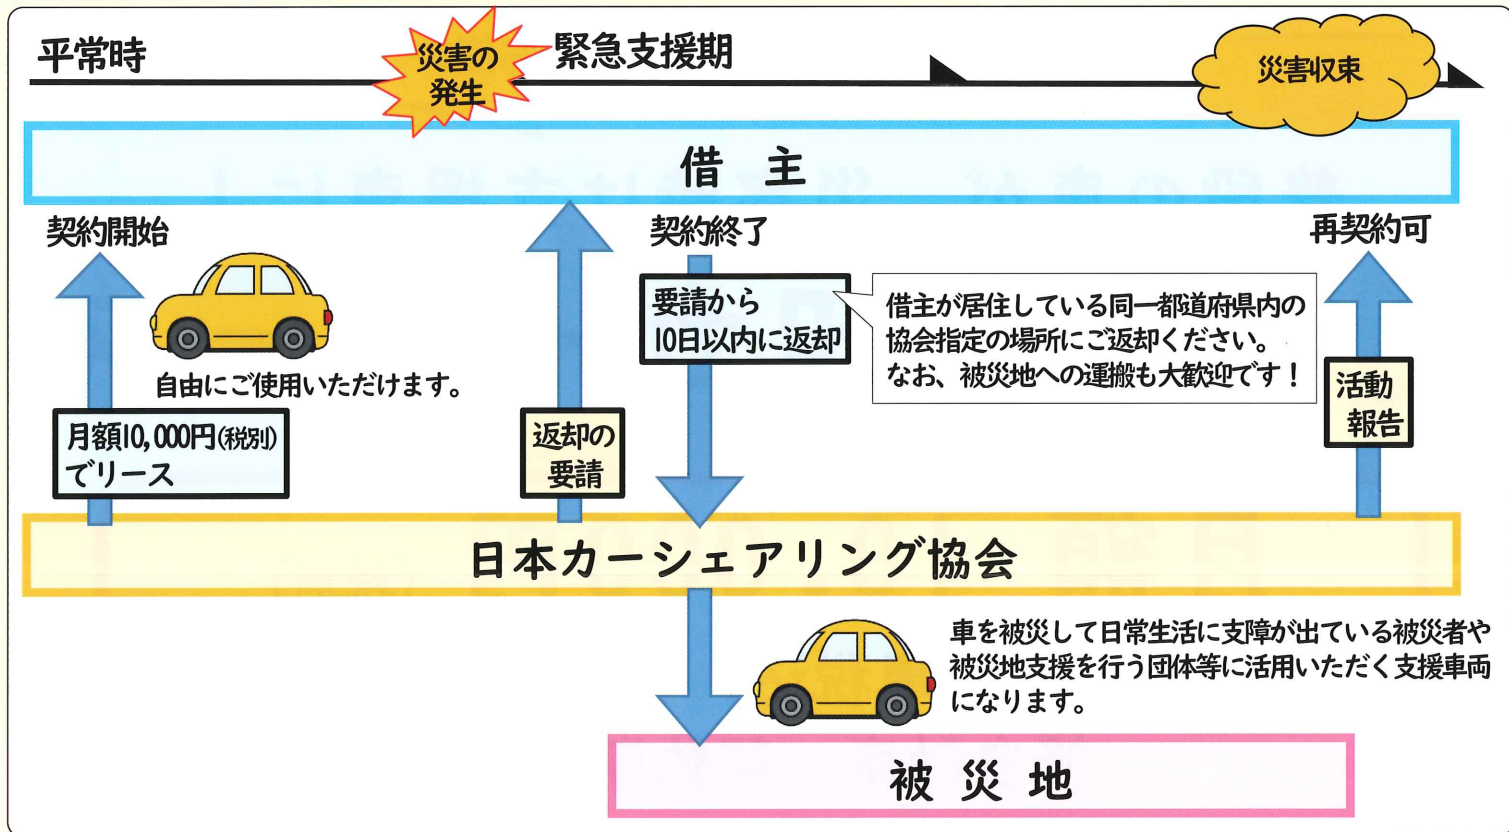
平常時

災害の発生

緊急支援期

災害収束

借 主

契約開始

契約終了

再契約可

要請から10日以内に返却

借主が居住している同一都道府県内の協会指定の場所にご返却ください。なお、被災地への運搬も大歓迎です！

自由にご使用いただけます。

月額10,000円(税別)でリース

返却の要請

活動報告

日本カーシェアリング協会

車を被災して日常生活に支障が出ている被災者や被災地支援を行う団体等に活用いただく支援車両になります。

被 災 地